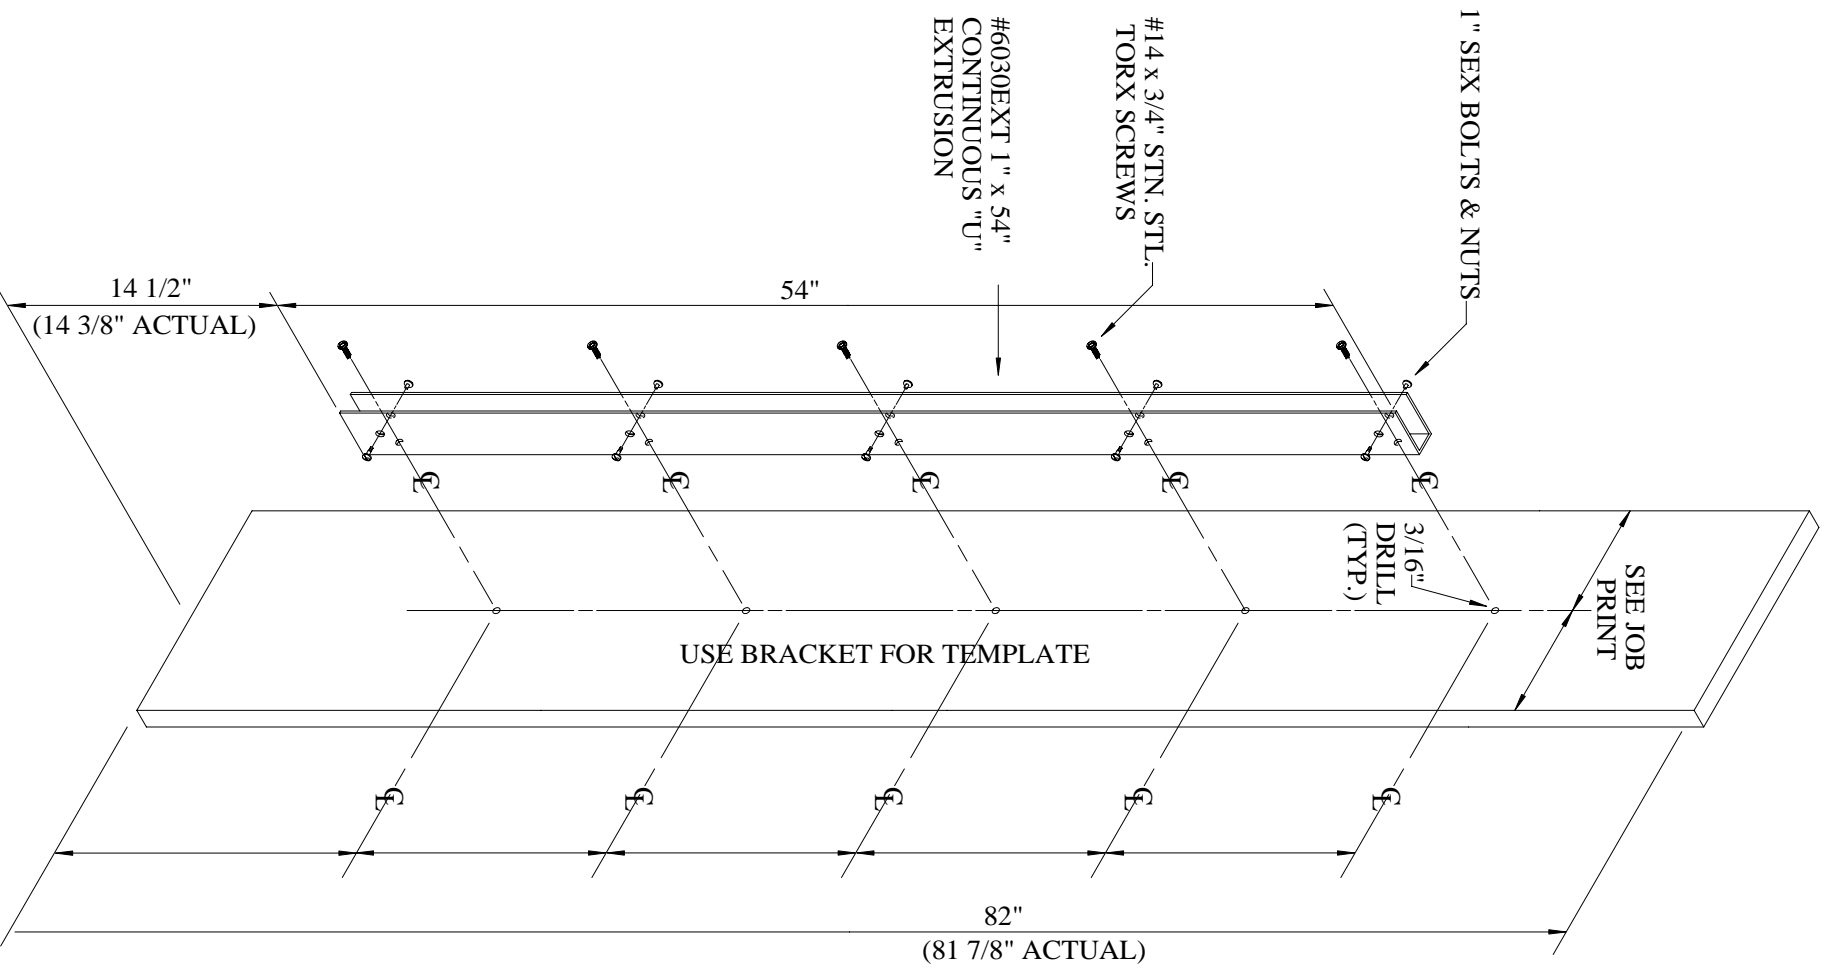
#6030EXT 1" x 54" CONTINUOUS "U" EXTRUSION

#14 x 3/4" STN. STL. TORX SCREWS

1" SEX BOLTS & NUTS

14 1/2"
(14 3/8" ACTUAL)

54"

℄ ℄ ℄ ℄ ℄

3/16" DRILL (TYP.)

SEE JOB PRINT

USE BRACKET FOR TEMPLATE

℄ ℄ ℄ ℄ ℄

82"
(81 7/8" ACTUAL)